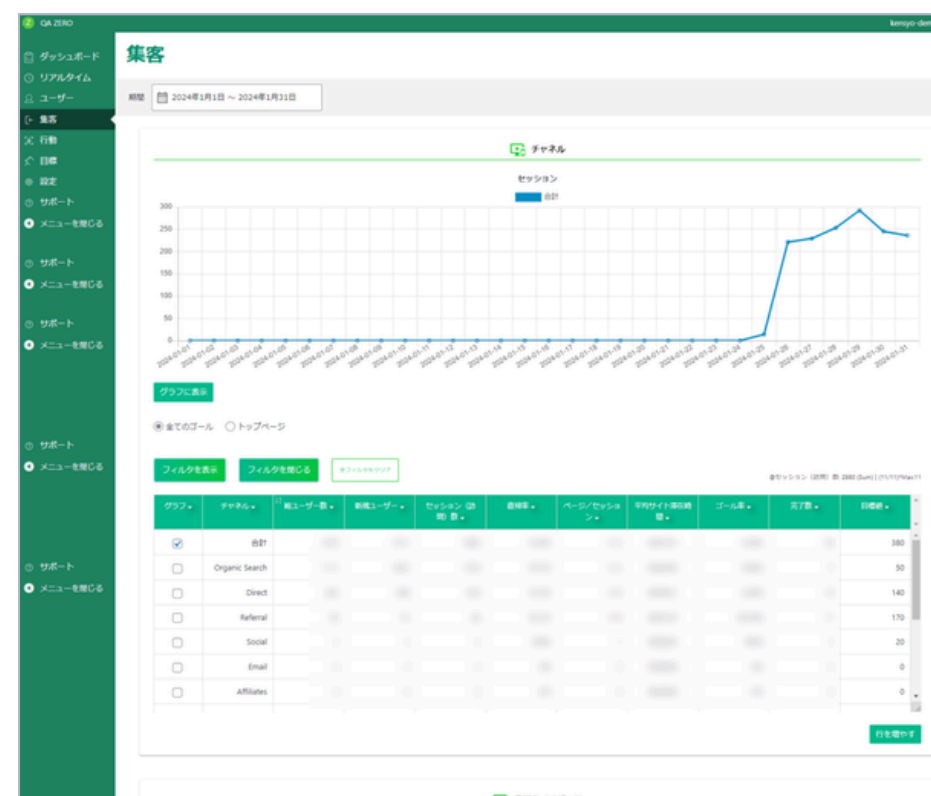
QA ZERO

kensyo-den

ダッシュボード
リアルタイム
ユーザー
集客
行動
目標
設定
サポート
メニューを閉じる

サポート
メニューを閉じる

サポート
メニューを閉じる

サポート
メニューを閉じる

サポート
メニューを閉じる

集客

期間 2024年1月1日 ～ 2024年1月31日

チャネル

セッション

合計

300
250
200
150
100
50
0

2024-01-01 2024-01-02 2024-01-03 2024-01-04 2024-01-05 2024-01-06 2024-01-07 2024-01-08 2024-01-09 2024-01-10 2024-01-11 2024-01-12 2024-01-13 2024-01-14 2024-01-15 2024-01-16 2024-01-17 2024-01-18 2024-01-19 2024-01-20 2024-01-21 2024-01-22 2024-01-23 2024-01-24 2024-01-25 2024-01-26 2024-01-27 2024-01-28 2024-01-29 2024-01-30 2024-01-31

グラフに表示

全てのゴール トップページ

フィルタを表示 フィルタを閉じる 全フィルタをクリア

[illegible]

| グラフ | チャネル | 総ユーザー数 | 新規ユーザー | セッション (訪問) 数 | 直帰率 | ページ/セッション | 平均サイト滞在時間 | ゴール率 | 完了数 | 目標値 |
|---|---|---|---|---|---|---|---|---|---|---|
| ☑ | 合計 | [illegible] | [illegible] | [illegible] | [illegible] | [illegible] | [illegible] | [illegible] | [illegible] | 380 |
| ☐ | Organic Search | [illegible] | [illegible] | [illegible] | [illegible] | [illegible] | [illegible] | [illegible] | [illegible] | 50 |
| ☐ | Direct | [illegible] | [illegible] | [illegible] | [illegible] | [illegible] | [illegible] | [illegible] | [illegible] | 140 |
| ☐ | Referral | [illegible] | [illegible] | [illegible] | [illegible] | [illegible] | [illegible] | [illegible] | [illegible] | 170 |
| ☐ | Social | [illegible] | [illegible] | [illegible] | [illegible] | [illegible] | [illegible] | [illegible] | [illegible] | 20 |
| ☐ | Email | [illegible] | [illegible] | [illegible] | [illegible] | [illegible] | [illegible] | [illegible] | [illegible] | 0 |
| ☐ | Affiliates | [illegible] | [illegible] | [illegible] | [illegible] | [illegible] | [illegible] | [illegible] | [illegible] | 0 |

行を増やす